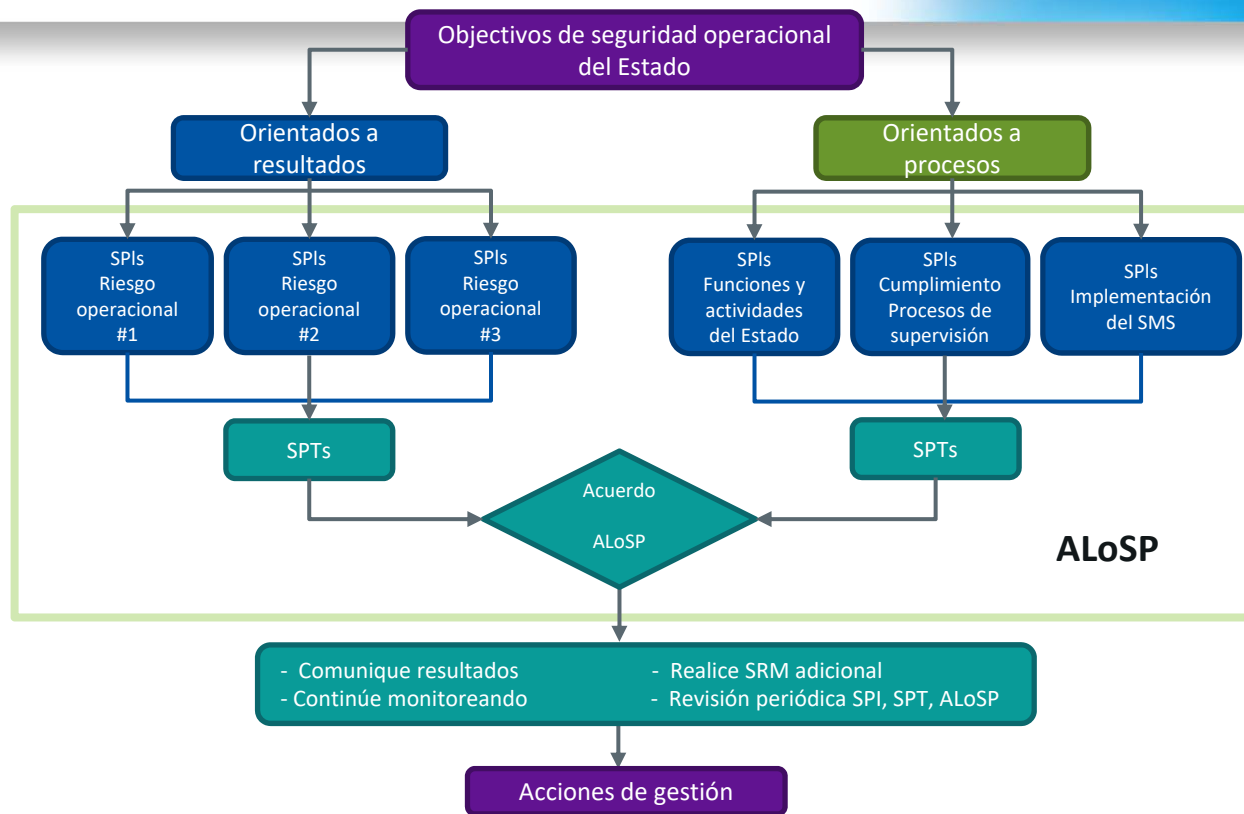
Objectivos de seguridad operacional del Estado

Orientados a resultados

Orientados a procesos

SPIs Riesgo operacional #1

SPIs Riesgo operacional #2

SPIs Riesgo operacional #3

SPIs Funciones y actividades del Estado

SPIs Cumplimiento Procesos de supervisión

SPIs Implementación del SMS

SPTs

SPTs

Acuerdo ALoSP

ALoSP

- Comunique resultados
- Continúe monitoreando
- Realice SRM adicional
- Revisión periódica SPI, SPT, ALoSP

Acciones de gestión